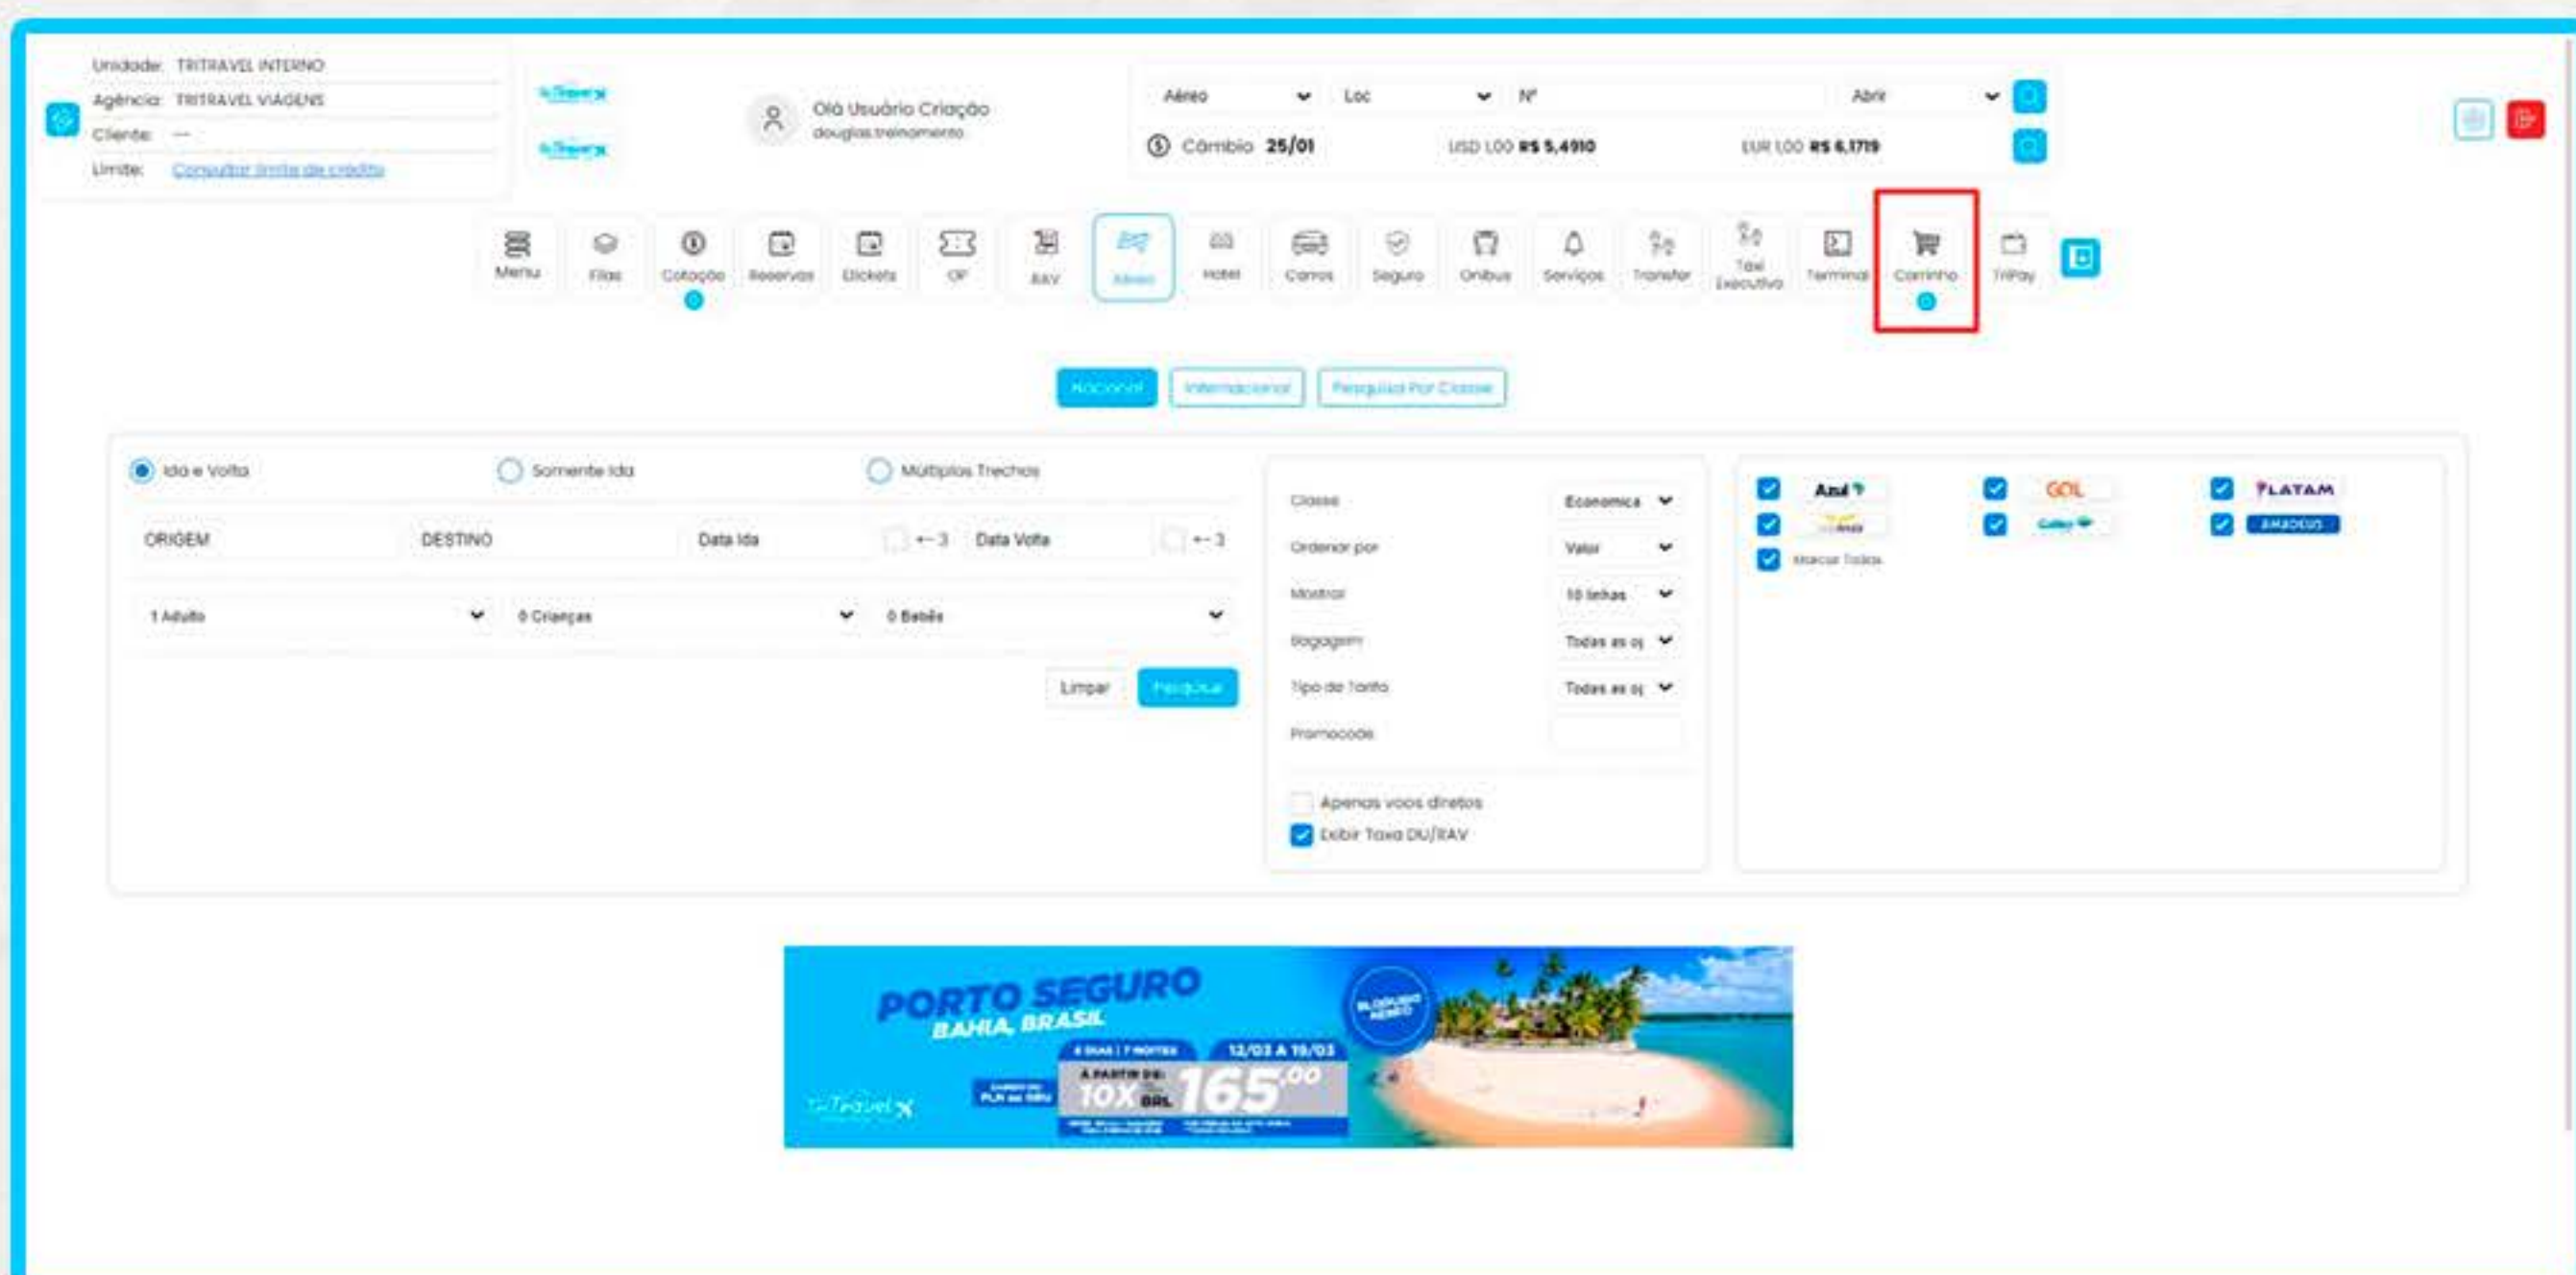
Unidade: TRITRAVEL INTERNO
Agência: TRITRAVEL VIAGENS
Cliente: —
Limite: Consultar limite de crédito

Olá Usuário Criação
douglas.treinamento

Aéreo
Loc
Nº
Abrir

Câmbio 25/01
USD 1,00 R$ 5,4910
EUR 1,00 R$ 6,1719

Menu
Filas
Cotação
Reservas
Etickets
OP
RAV
Aéreo
Hotel
Carros
Seguro
Ônibus
Serviços
Transfer
Taxi Executivo
Terminal
Carrinho
TriPay

Nacional
Internacional
Pesquisa Por Classe

Ida e Volta
Somente Ida
Múltiplos Trechos

ORIGEM
DESTINO
Data Ida
Data Volta

1 Adulto
0 Crianças
0 Bebês

Limpar
Pesquisar

Classe
Economica
Ordenar por
Valor
Mostrar
10 linhas
Bagagem
Todas as o
Tipo de Tarifa
Todas as o
Promocode

Apenas voos diretos
Exibir Taxa DU/RAV

Azul
GOL
LATAM
AMADEUS
Marcar Todas

PORTO SEGURO
BAHIA, BRASIL
BLOQUEIO AÉREO
8 DIAS | 7 NOITES
12/03 A 19/03
A PARTIR DE:
10X BRL 165,00
PLN ao BBU
TriTravel